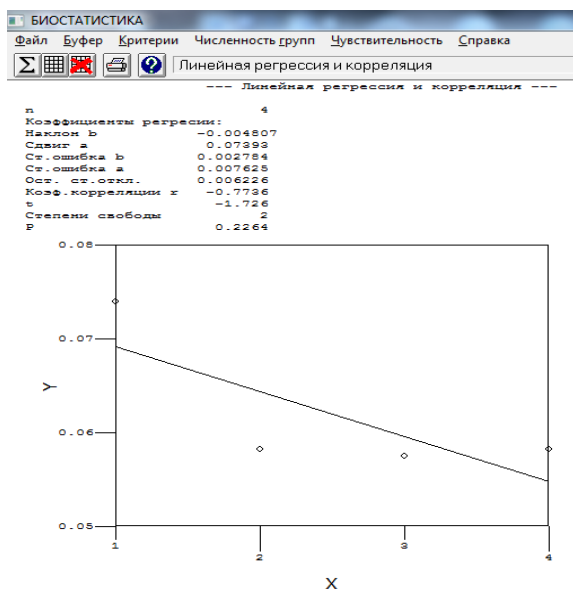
БИОСТАТИСТИКА
Файл Буфер Критерии Численность групп Чувствительность Справка
Линейная регрессия и корреляция

--- Линейная регрессия и корреляция ---

n 4
Коэффициенты регресии:
Наклон b -0.004807
Сдвиг a 0.07393
Ст.ошибка b 0.002784
Ст.ошибка a 0.007625
Ост. ст.откл. 0.006226
Коэф.корреляции r -0.7736
t -1.726
Степени свободы 2
P 0.2264

0.08
0.07
0.06
0.05
Y
1
2
3
4
X